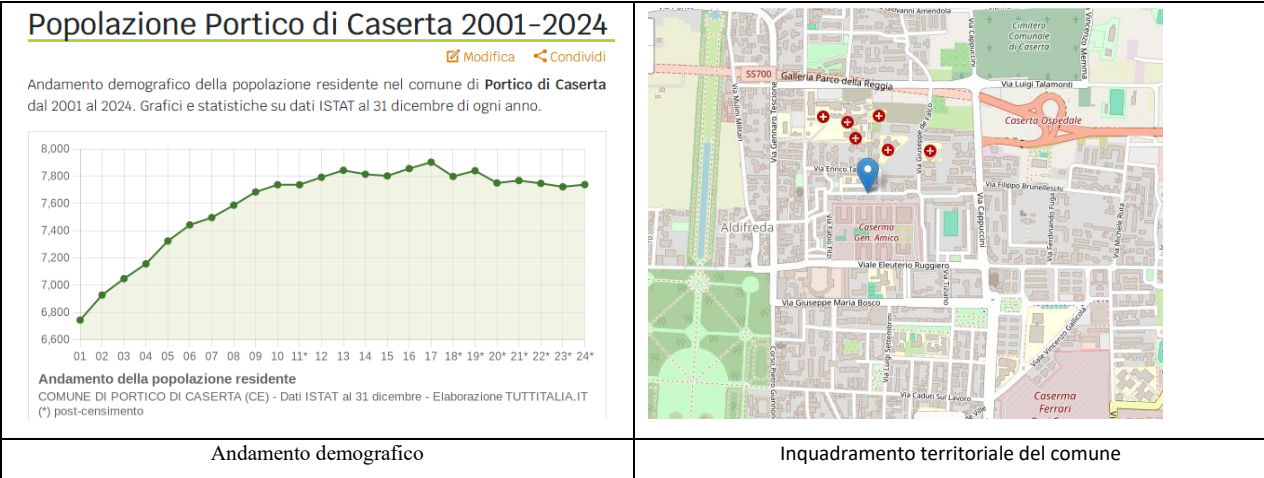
| Popolazione Portico di Caserta 2001-2024<br>Modifica Condividi<br>Andamento demografico della popolazione residente nel comune di **Portico di Caserta** dal 2001 al 2024. Grafici e statistiche su dati ISTAT al 31 dicembre di ogni anno.<br>8,000 7,800 7,600 7,400 7,200 7,000 6,800 6,600<br>01 02 03 04 05 06 07 08 09 10 11* 12 13 14 15 16 17 18* 19* 20* 21* 22* 23* 24*<br>**Andamento della popolazione residente**<br>COMUNE DI PORTICO DI CASERTA (CE) - Dati ISTAT al 31 dicembre - Elaborazione TUTTITALIA.IT<br>(*) post-censimento | Via Giovanni Amendola<br>Cimitero Comunale di Caserta<br>Via Vincenzo Menna<br>SS700 Galleria Parco della Reggia<br>Via Luigi Talamonti<br>Caserta Ospedale<br>Via Mulini Militari<br>Via Gennaro Tescione<br>Via Giuseppe de Falco<br>Via Enrico Ta<br>Via Filippo Brunelleschi<br>Aldifreda<br>Via Fabio Filzi<br>Caserma Gen. Amico<br>Via Cappuccini<br>Via Ferdinando Fuga<br>Via Michele Ruta<br>Viale Eleuterio Ruggiero<br>Via Giuseppe Maria Bosco<br>Via Tiziano<br>Via Luigi Settembrini<br>Corso Pietro Giannone<br>Viale Vincenzo Gallicola<br>Via Caduti sul Lavoro<br>Caserma Ferrari |
|---|---|
| Andamento demografico | Inquadramento territoriale del comune |